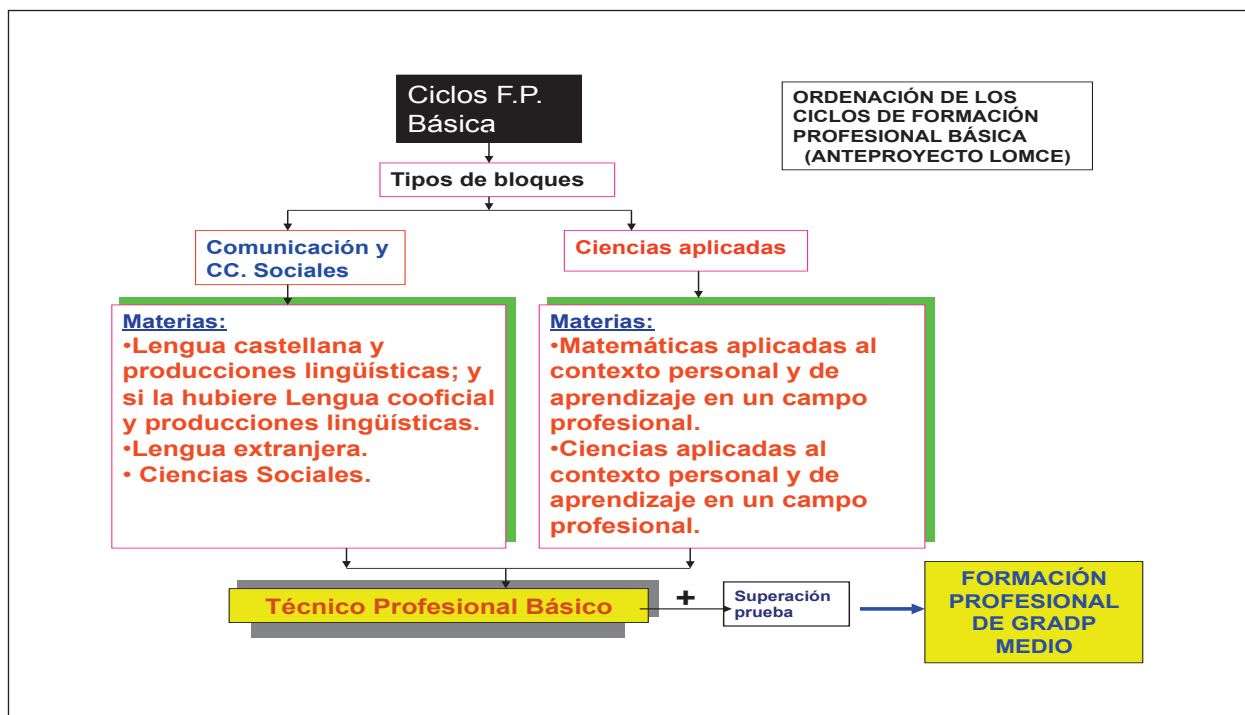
Ciclos F.P. Básica

ORDENACIÓN DE LOS CICLOS DE FORMACIÓN PROFESIONAL BÁSICA (ANTEPROYECTO LOMCE)

Tipos de bloques

Comunicación y CC. Sociales

Ciencias aplicadas

Materias:
•Lengua castellana y producciones lingüísticas; y si la hubiere Lengua cooficial y producciones lingüísticas.
•Lengua extranjera.
• Ciencias Sociales.

Materias:
•Matemáticas aplicadas al contexto personal y de aprendizaje en un campo profesional.
•Ciencias aplicadas al contexto personal y de aprendizaje en un campo profesional.

Técnico Profesional Básico

+

Superación prueba

FORMACIÓN PROFESIONAL DE GRADP MEDIO